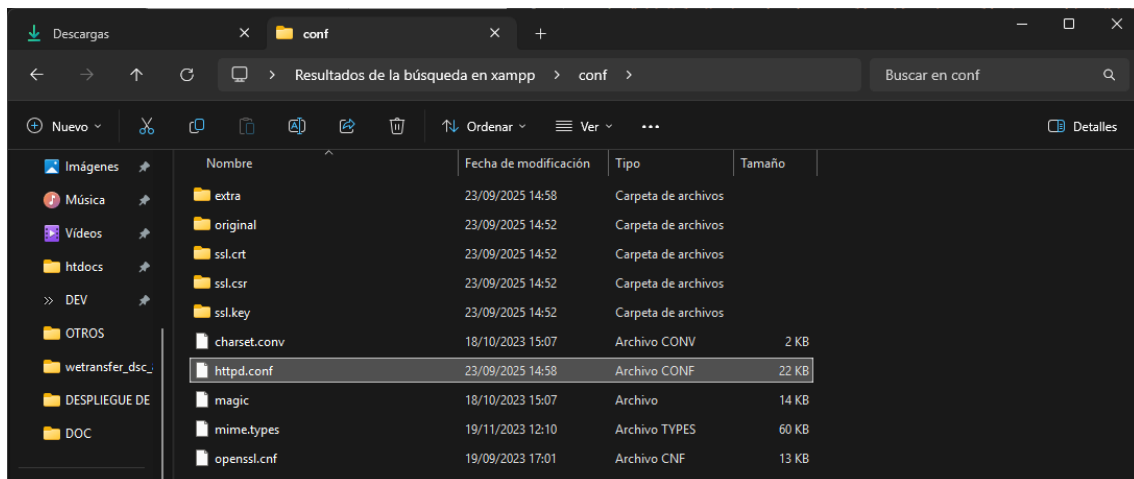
Descargas
conf
+
Resultados de la búsqueda en xampp > conf >
Buscar en conf
Nuevo
Ordenar
Ver
...
Detalles
Imágenes
Música
Vídeos
htdocs
DEV
OTROS
wetransfer_dsc_
DESPLIEGUE DE
DOC

| Nombre | Fecha de modificación | Tipo | Tamaño |
|---|---|---|---|
| extra | 23/09/2025 14:58 | Carpeta de archivos | |
| original | 23/09/2025 14:52 | Carpeta de archivos | |
| ssl.crt | 23/09/2025 14:52 | Carpeta de archivos | |
| ssl.csr | 23/09/2025 14:52 | Carpeta de archivos | |
| ssl.key | 23/09/2025 14:52 | Carpeta de archivos | |
| charset.conv | 18/10/2023 15:07 | Archivo CONV | 2 KB |
| httpd.conf | 23/09/2025 14:58 | Archivo CONF | 22 KB |
| magic | 18/10/2023 15:07 | Archivo | 14 KB |
| mime.types | 19/11/2023 12:10 | Archivo TYPES | 60 KB |
| openssl.cnf | 19/09/2023 17:01 | Archivo CNF | 13 KB |